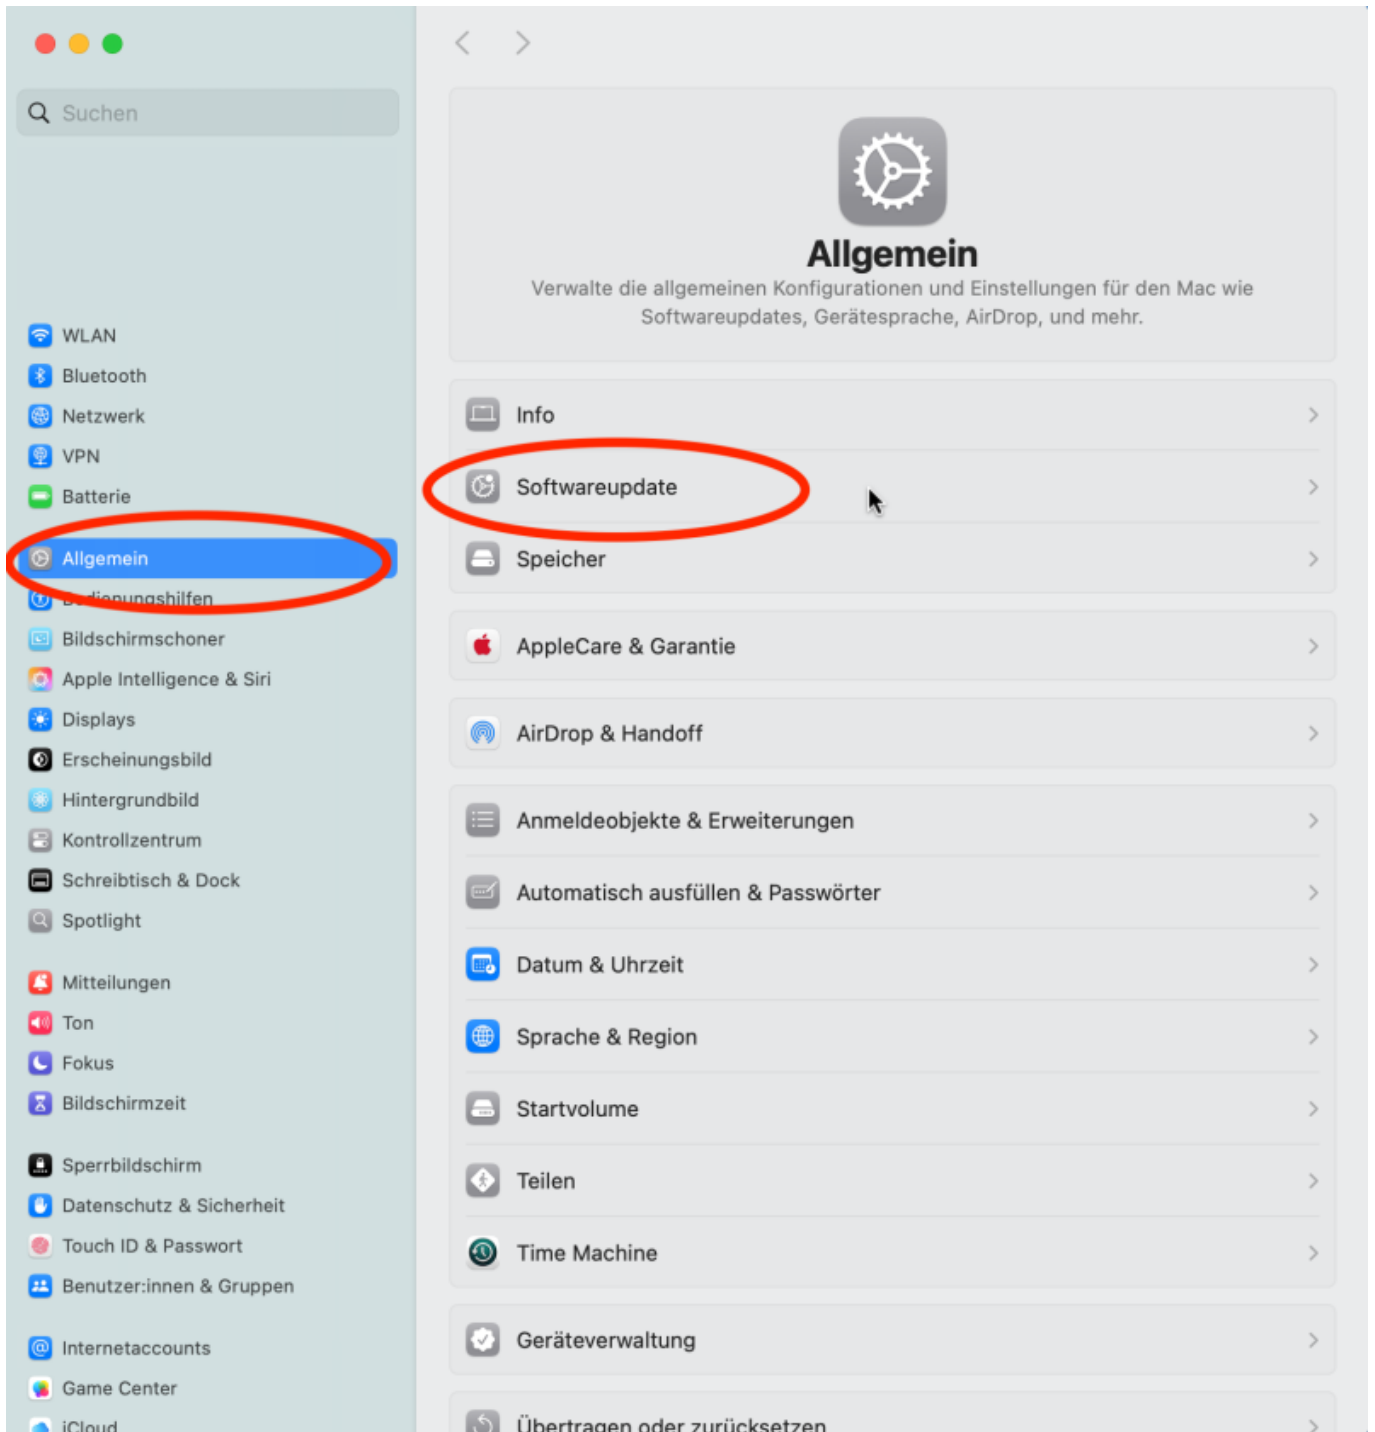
Suchen

WLAN
Bluetooth
Netzwerk
VPN
Batterie

Allgemein
B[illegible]dienungshilfen
Bildschirmschoner
Apple Intelligence & Siri
Displays
Erscheinungsbild
Hintergrundbild
Kontrollzentrum
Schreibtisch & Dock
Spotlight

Mitteilungen
Ton
Fokus
Bildschirmzeit

Sperrbildschirm
Datenschutz & Sicherheit
Touch ID & Passwort
Benutzer:innen & Gruppen

Internetaccounts
Game Center
iCloud

Allgemein
Verwalte die allgemeinen Konfigurationen und Einstellungen für den Mac wie Softwareupdates, Gerätesprache, AirDrop, und mehr.

Info
Softwareupdate
Speicher

AppleCare & Garantie

AirDrop & Handoff

Anmeldeobjekte & Erweiterungen
Automatisch ausfüllen & Passwörter
Datum & Uhrzeit
Sprache & Region
Startvolume
Teilen
Time Machine

Geräteverwaltung

Übertragen oder zurücksetzen